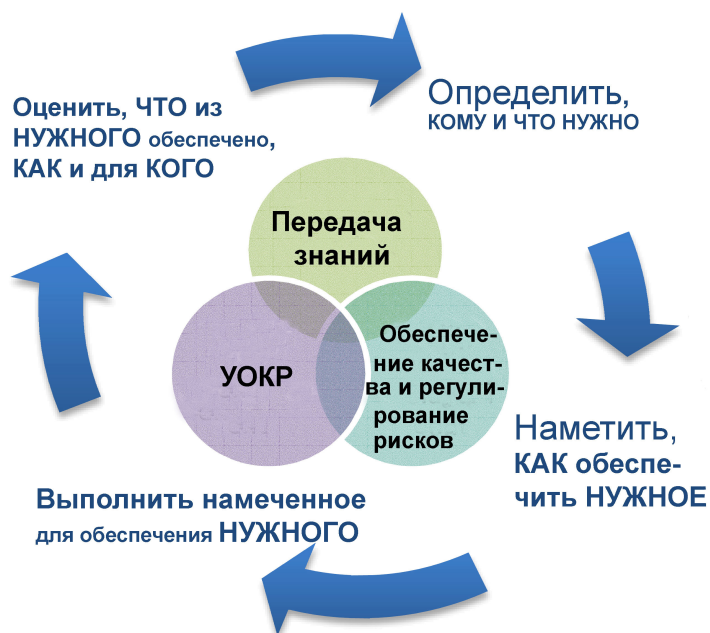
Оценить, ЧТО из НУЖНОГО обеспечено, КАК и для КОГО

Определить, КОМУ И ЧТО НУЖНО

Передача знаний

УОКР

Обеспечение качества и регулирование рисков

Наметить, КАК обеспечить НУЖНОЕ

Выполнить намеченное для обеспечения НУЖНОГО